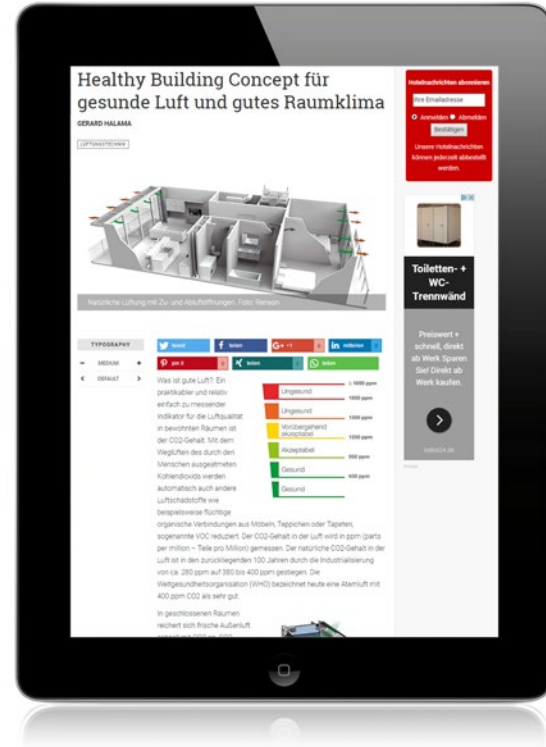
Healthy Building Concept für gesunde Luft und gutes Raumklima

GERARD HALAMA

LÜFTUNGSTECHNIK

Natürliche Lüftung mit Zu- und Abluftöffnungen. Foto: Renson

Hotelnachrichten abonnieren

Ihre Emailadresse

Anmelden Abmelden

Bestätigen

Unsere Hotelnachrichten können jederzeit abbestellt werden.

Toiletten- + WC-Trennwänd

Preiswert + schnell, direkt ab Werk Sparen Sie! Direkt ab Werk kaufen.

TYPOGRAPHY

MEDIUM

DEFAULT

tweet

teilen

G+ +1

in mitteilen

pin it

teilen

teilen

Was ist gute Luft?: Ein praktikabler und relativ einfach zu messender Indikator für die Luftqualität in bewohnten Räumen ist der CO2-Gehalt. Mit dem Weglüften des durch den Menschen ausgeatmeten Kohlendioxids werden automatisch auch andere Luftschadstoffe wie beispielsweise flüchtige organische Verbindungen aus Möbeln, Teppichen oder Tapeten, sogenannte VOC reduziert. Der CO2-Gehalt in der Luft wird in ppm (parts per million – Teile pro Million) gemessen. Der natürliche CO2-Gehalt in der Luft ist in den zurückliegenden 100 Jahren durch die Industrialisierung von ca. 280 ppm auf 380 bis 400 ppm gestiegen. Die Weltgesundheitsorganisation (WHO) bezeichnet heute eine Atemluft mit 400 ppm CO2 als sehr gut.

Ungesund

Ungesund

Vorübergehend akzeptabel

Akzeptabel

Gesund

Gesund

≥ 10000 ppm

1800 ppm

1000 ppm

1200 ppm

900 ppm

600 ppm

In geschlossenen Räumen reichert sich frische Außenluft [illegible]